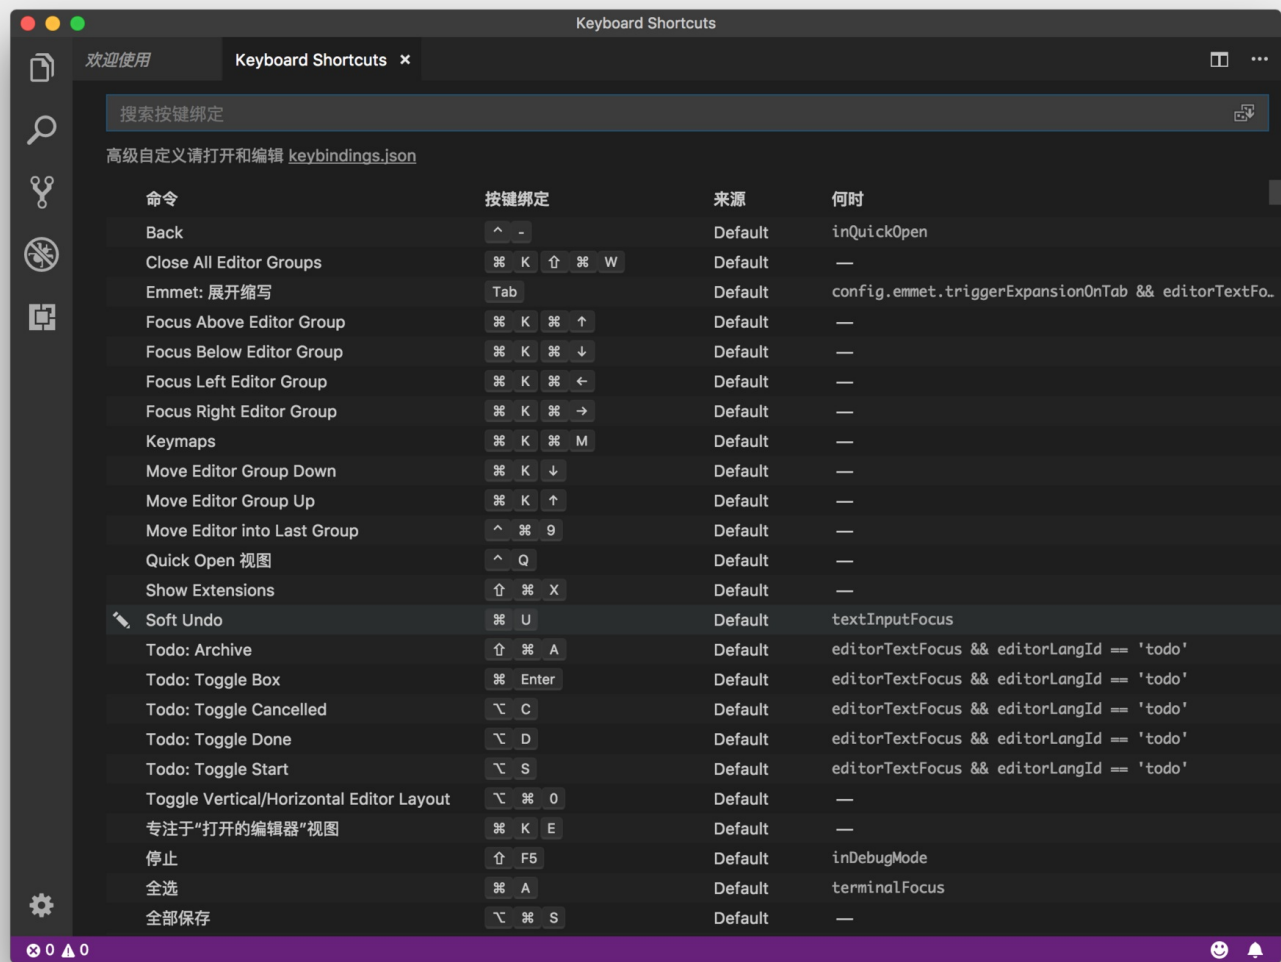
Keyboard Shortcuts

欢迎使用 Keyboard Shortcuts ×

搜索按键绑定

高级自定义请打开和编辑 keybindings.json

| 命令 | 按键绑定 | 来源 | 何时 |
|---|---|---|---|
| Back | ^ - | Default | inQuickOpen |
| Close All Editor Groups | ⌘ K ⇧ ⌘ W | Default | — |
| Emmet: 展开缩写 | Tab | Default | config.emmet.triggerExpansionOnTab && editorTextFo… |
| Focus Above Editor Group | ⌘ K ⌘ ↑ | Default | — |
| Focus Below Editor Group | ⌘ K ⌘ ↓ | Default | — |
| Focus Left Editor Group | ⌘ K ⌘ ← | Default | — |
| Focus Right Editor Group | ⌘ K ⌘ → | Default | — |
| Keymaps | ⌘ K ⌘ M | Default | — |
| Move Editor Group Down | ⌘ K ↓ | Default | — |
| Move Editor Group Up | ⌘ K ↑ | Default | — |
| Move Editor into Last Group | ^ ⌘ 9 | Default | — |
| Quick Open 视图 | ^ Q | Default | — |
| Show Extensions | ⇧ ⌘ X | Default | — |
| Soft Undo | ⌘ U | Default | textInputFocus |
| Todo: Archive | ⇧ ⌘ A | Default | editorTextFocus && editorLangId == 'todo' |
| Todo: Toggle Box | ⌘ Enter | Default | editorTextFocus && editorLangId == 'todo' |
| Todo: Toggle Cancelled | ⌥ C | Default | editorTextFocus && editorLangId == 'todo' |
| Todo: Toggle Done | ⌥ D | Default | editorTextFocus && editorLangId == 'todo' |
| Todo: Toggle Start | ⌥ S | Default | editorTextFocus && editorLangId == 'todo' |
| Toggle Vertical/Horizontal Editor Layout | ⌥ ⌘ 0 | Default | — |
| 专注于"打开的编辑器"视图 | ⌘ K E | Default | — |
| 停止 | ⇧ F5 | Default | inDebugMode |
| 全选 | ⌘ A | Default | terminalFocus |
| 全部保存 | ⌥ ⌘ S | Default | — |

⊗ 0 ⚠ 0